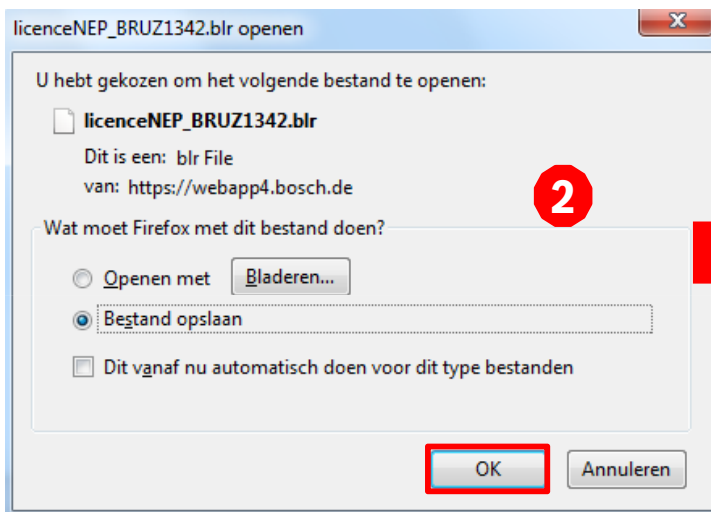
licenceNEP_BRUZ1342.blr openen

U hebt gekozen om het volgende bestand te openen:

licenceNEP_BRUZ1342.blr

Dit is een: blr File

van: https://webapp4.bosch.de

2

Wat moet Firefox met dit bestand doen?

Openen met

Bladeren...

Bestand opslaan

Dit vanaf nu automatisch doen voor dit type bestanden

OK

Annuleren